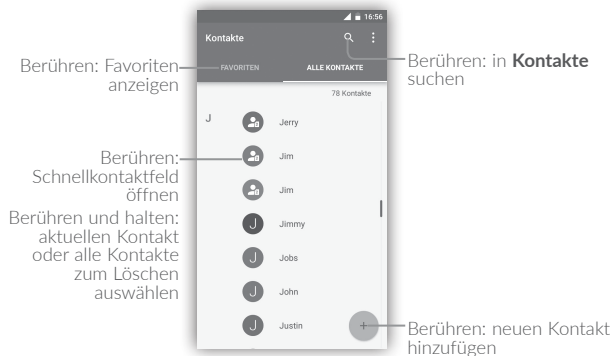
16:56

Kontakte

FAVORITEN

ALLE KONTAKTE

78 Kontakte

J

Jerry

Jim

Jim

J Jimmy

J Jobs

J John

J Justin

+

Berühren: Favoriten anzeigen

Berühren: Schnellkontaktfeld öffnen

Berühren und halten: aktuellen Kontakt oder alle Kontakte zum Löschen auswählen

Berühren: in **Kontakte** suchen

Berühren: neuen Kontakt hinzufügen